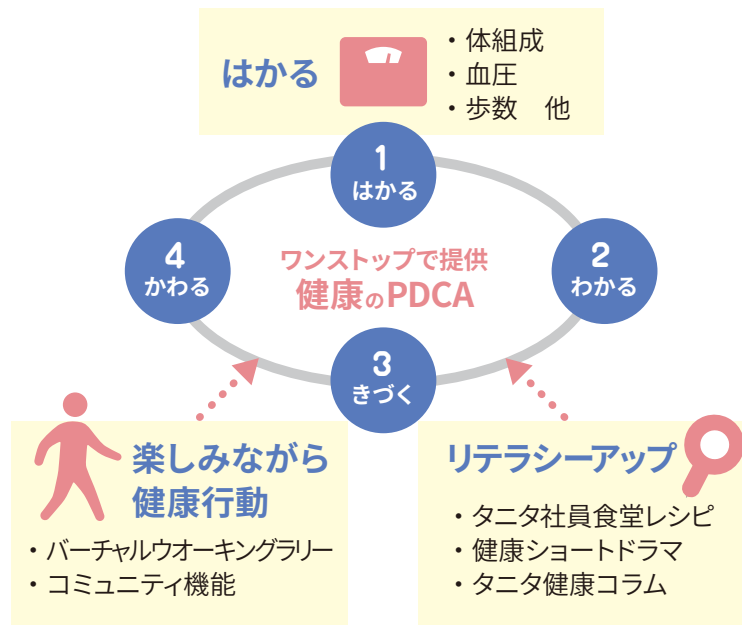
はかる

・体組成
・血圧
・歩数　他

1
はかる

4
かわる

ワンストップで提供
健康のPDCA

2
わかる

3
きづく

楽しみながら
健康行動

・バーチャルウオーキングラリー
・コミュニティ機能

リテラシーアップ

・タニタ社員食堂レシピ
・健康ショートドラマ
・タニタ健康コラム